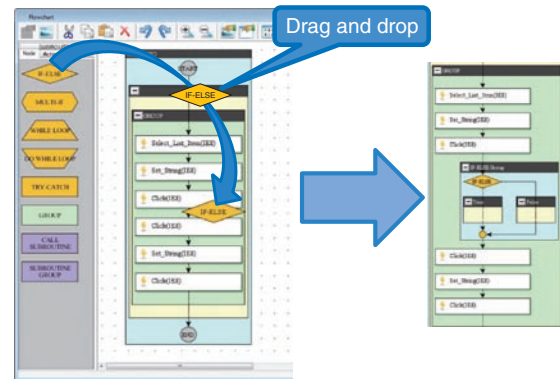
Flowchart

Drag and drop

Node

IF-ELSE

MULTI-IF

WHILE LOOP

DO WHILE LOOP

TRY CATCH

GROUP

CALL SUBROUTINE

SUBROUTINE GROUP

START

IF-ELSE

GROUP

Select_List_Item(IE8)

Set_String(IE8)

Click(IE8)

IF-ELSE

Click(IE8)

Set_String(IE8)

Click(IE8)

END

GROUP

Select_List_Item(IE8)

Set_String(IE8)

Click(IE8)

IF-ELSE Group

IF-ELSE

True

False

Click(IE8)

Set_String(IE8)

Click(IE8)